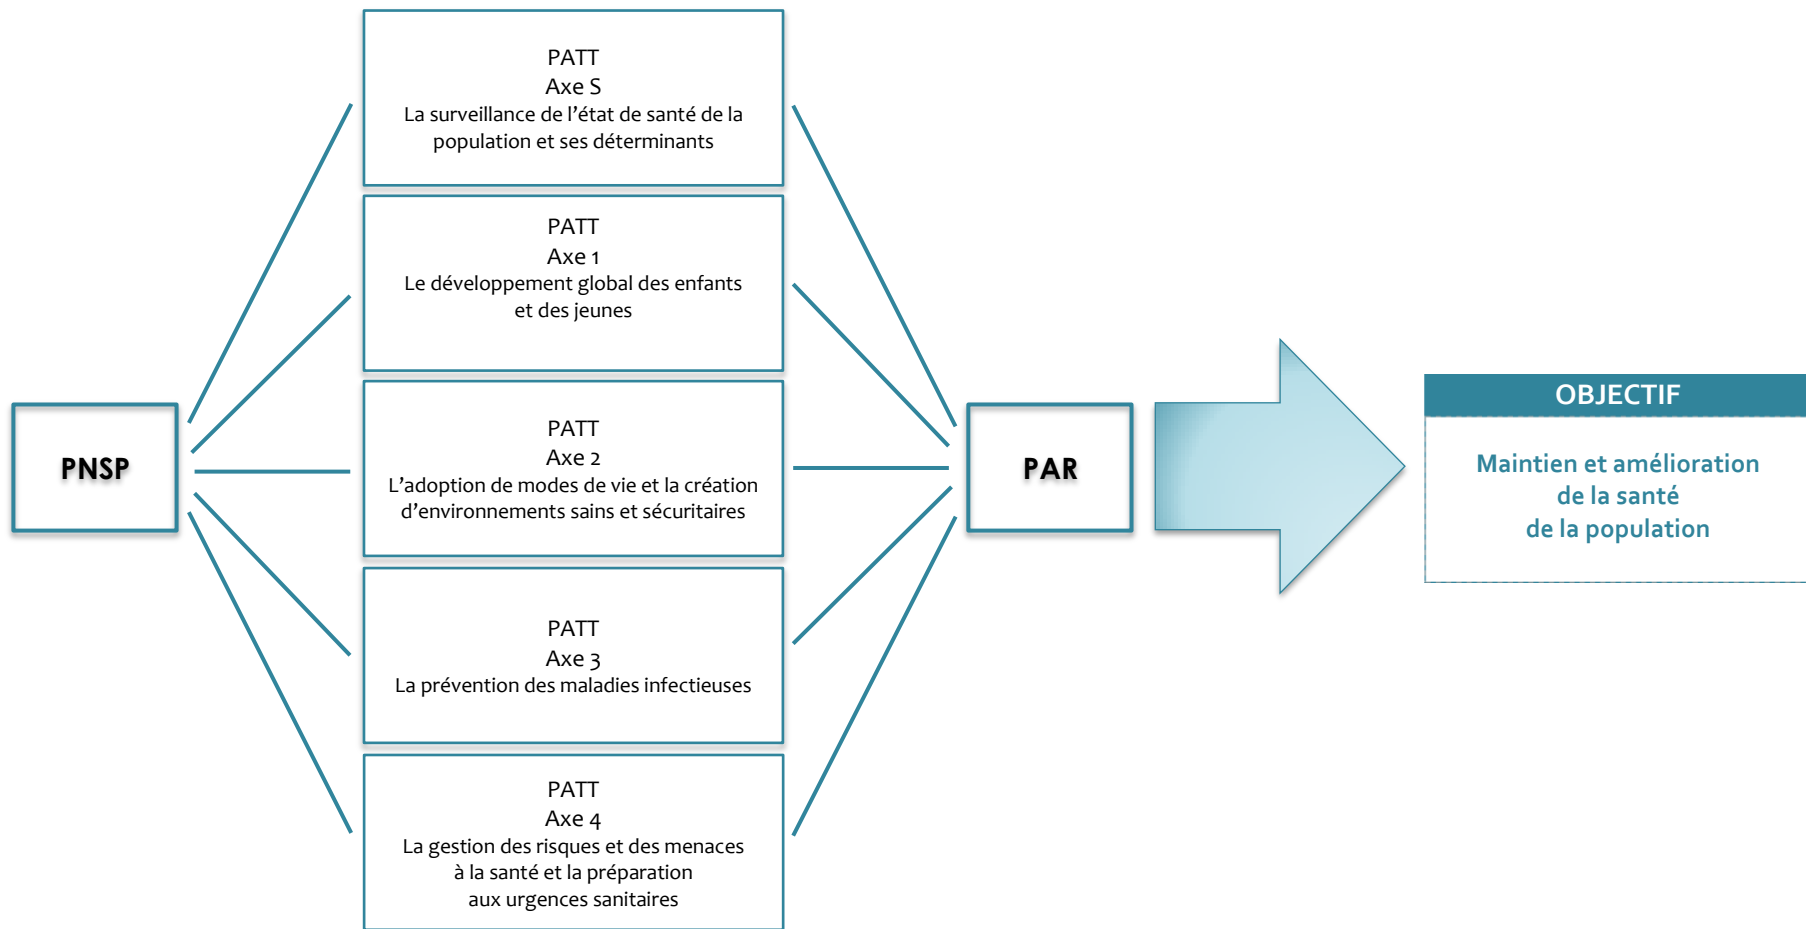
PNSP

PATT
Axe S
La surveillance de l'état de santé de la population et ses déterminants

PATT
Axe 1
Le développement global des enfants et des jeunes

PATT
Axe 2
L'adoption de modes de vie et la création d'environnements sains et sécuritaires

PATT
Axe 3
La prévention des maladies infectieuses

PATT
Axe 4
La gestion des risques et des menaces à la santé et la préparation aux urgences sanitaires

PAR

OBJECTIF

Maintien et amélioration de la santé de la population